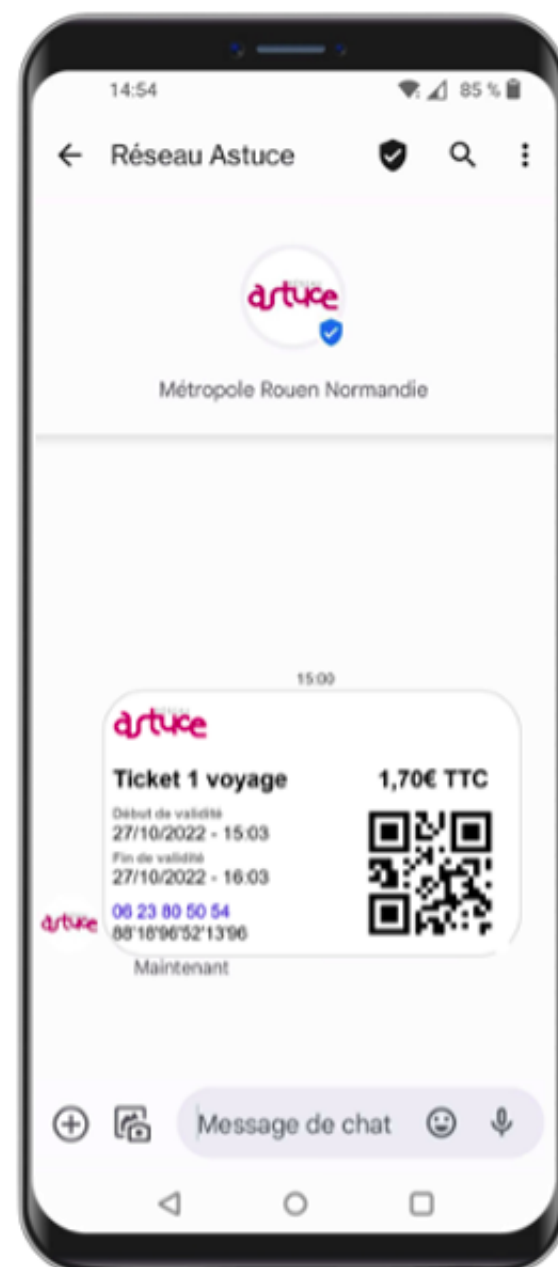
14:54

85 %

Réseau Astuce

astuce

Métropole Rouen Normandie

15:00

astuce

Ticket 1 voyage

1,70€ TTC

Début de validité
27/10/2022 - 15:03

Fin de validité
27/10/2022 - 16:03

06 23 80 50 54
88'18'96'52'13'96

astuce

Maintenant

Message de chat